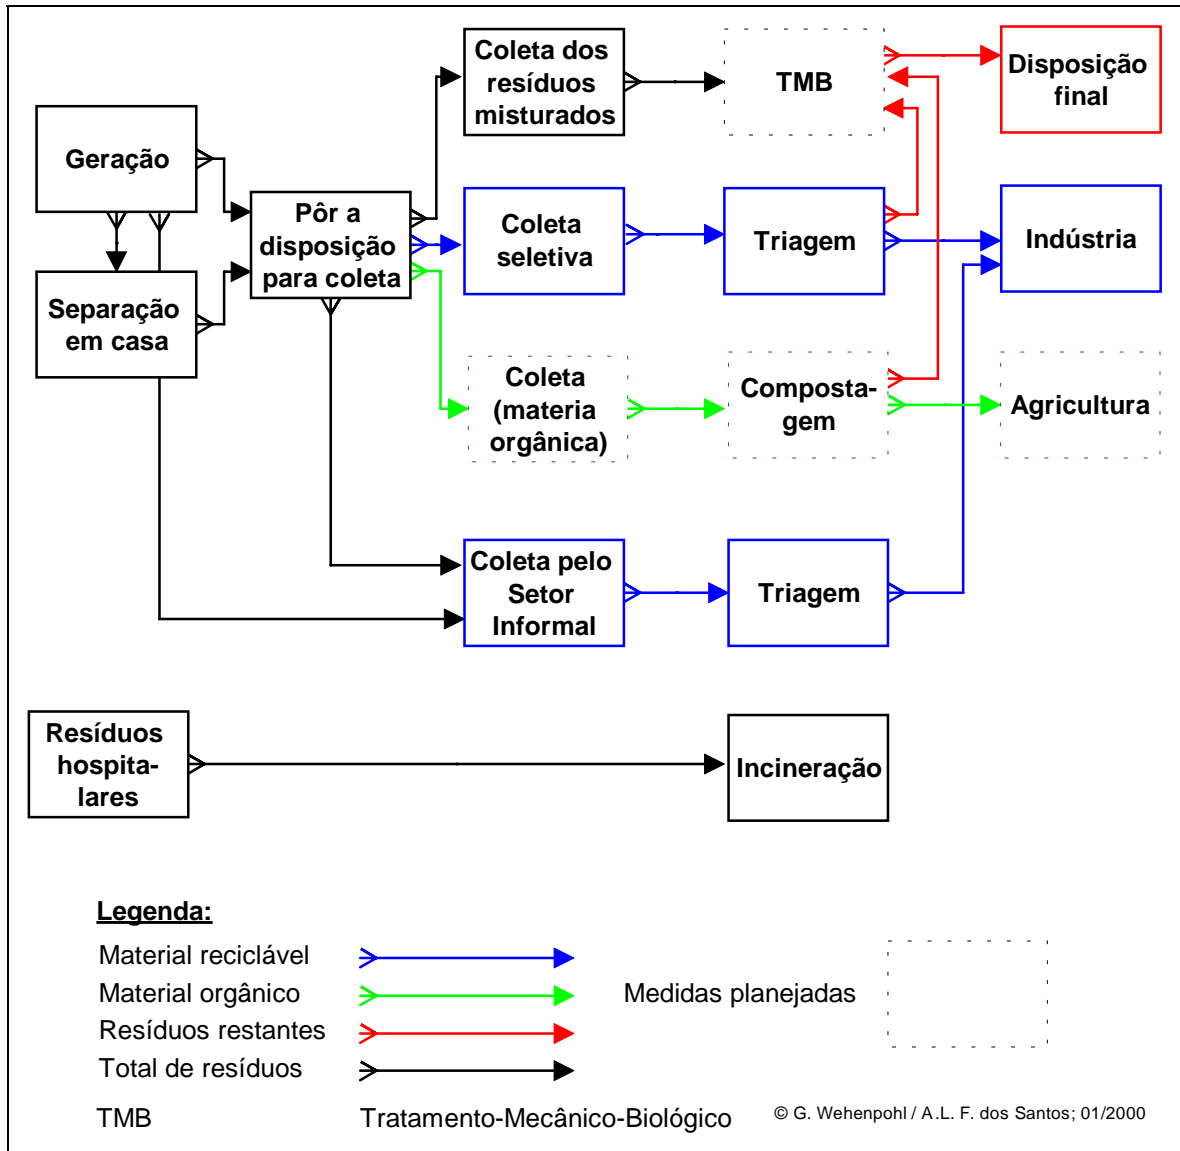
Geração

Separação em casa

Pôr a disposição para coleta

Coleta dos resíduos misturados

TMB

Disposição final

Coleta seletiva

Triagem

Indústria

Coleta (materia orgânica)

Composta-gem

Agricultura

Coleta pelo Setor Informal

Triagem

Resíduos hospita-lares

Incineração

Legenda:

Material reciclável

Material orgânico

Resíduos restantes

Total de resíduos

Medidas planejadas

TMB Tratamento-Mecânico-Biológico

© G. Wehenpohl / A.L. F. dos Santos; 01/2000